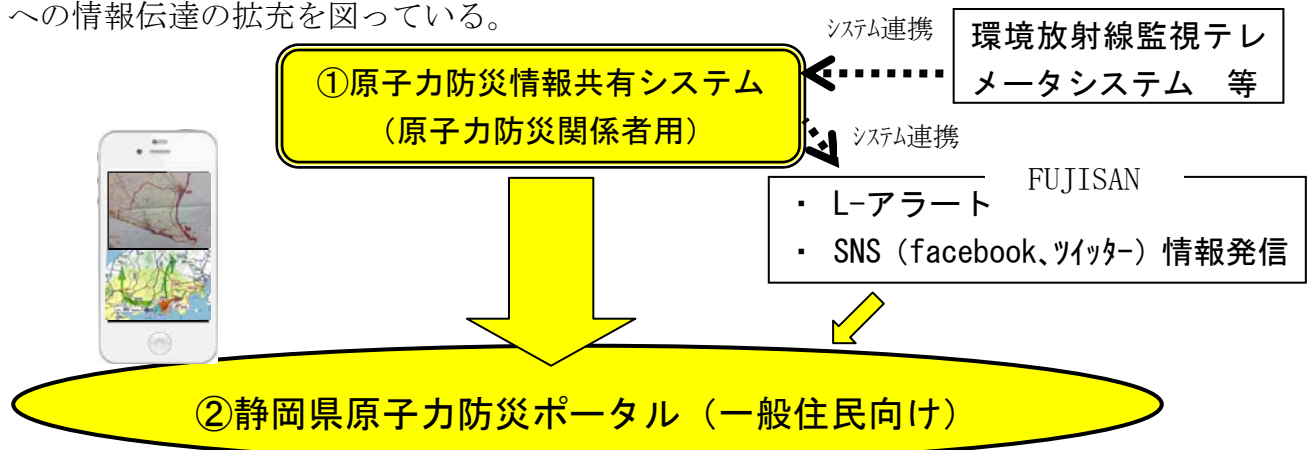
への情報伝達の拡充を図っている。

システム連携

環境放射線監視テレメータシステム　等

①原子力防災情報共有システム（原子力防災関係者用）

システム連携

FUJISAN

・　L-アラート
・　SNS（facebook、ツイッター）情報発信

②静岡県原子力防災ポータル（一般住民向け）